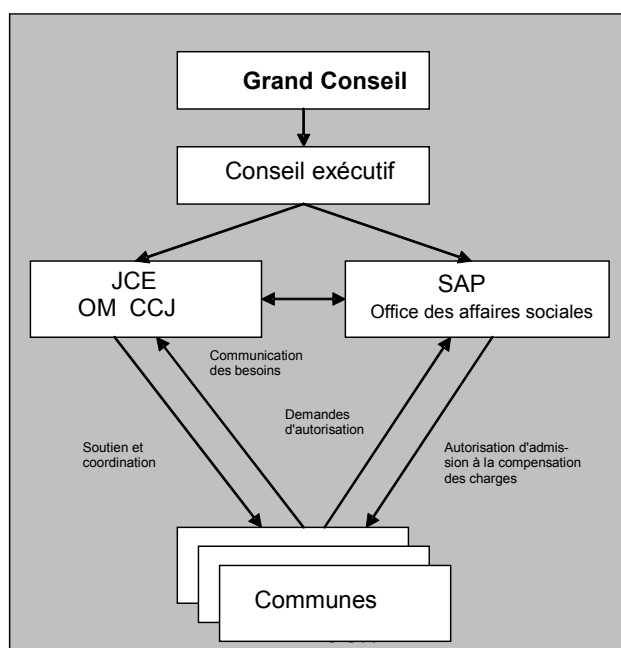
Grand Conseil

Conseil exécutif

JCE
OM CCJ

SAP
Office des affaires sociales

Communication des besoins

Demandes d'autorisation

Soutien et coordination

Autorisation d'admission à la compensation des charges

Communes